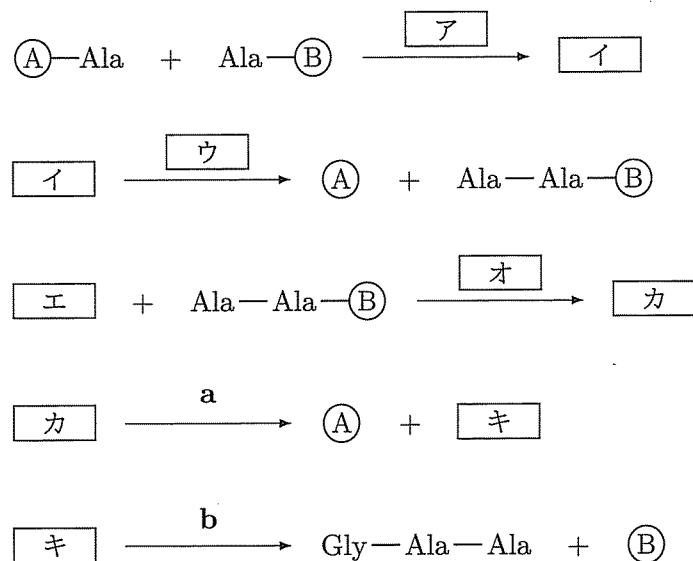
Ⓐ—Ala + Ala—Ⓑ $\xrightarrow{\boxed{ア}}$ $\boxed{イ}$

$\boxed{イ}$ $\xrightarrow{\boxed{ウ}}$ Ⓐ + Ala—Ala—Ⓑ

$\boxed{エ}$ + Ala—Ala—Ⓑ $\xrightarrow{\boxed{オ}}$ $\boxed{カ}$

$\boxed{カ}$ $\xrightarrow{\mathbf{a}}$ Ⓐ + $\boxed{キ}$

$\boxed{キ}$ $\xrightarrow{\mathbf{b}}$ Gly—Ala—Ala + Ⓑ